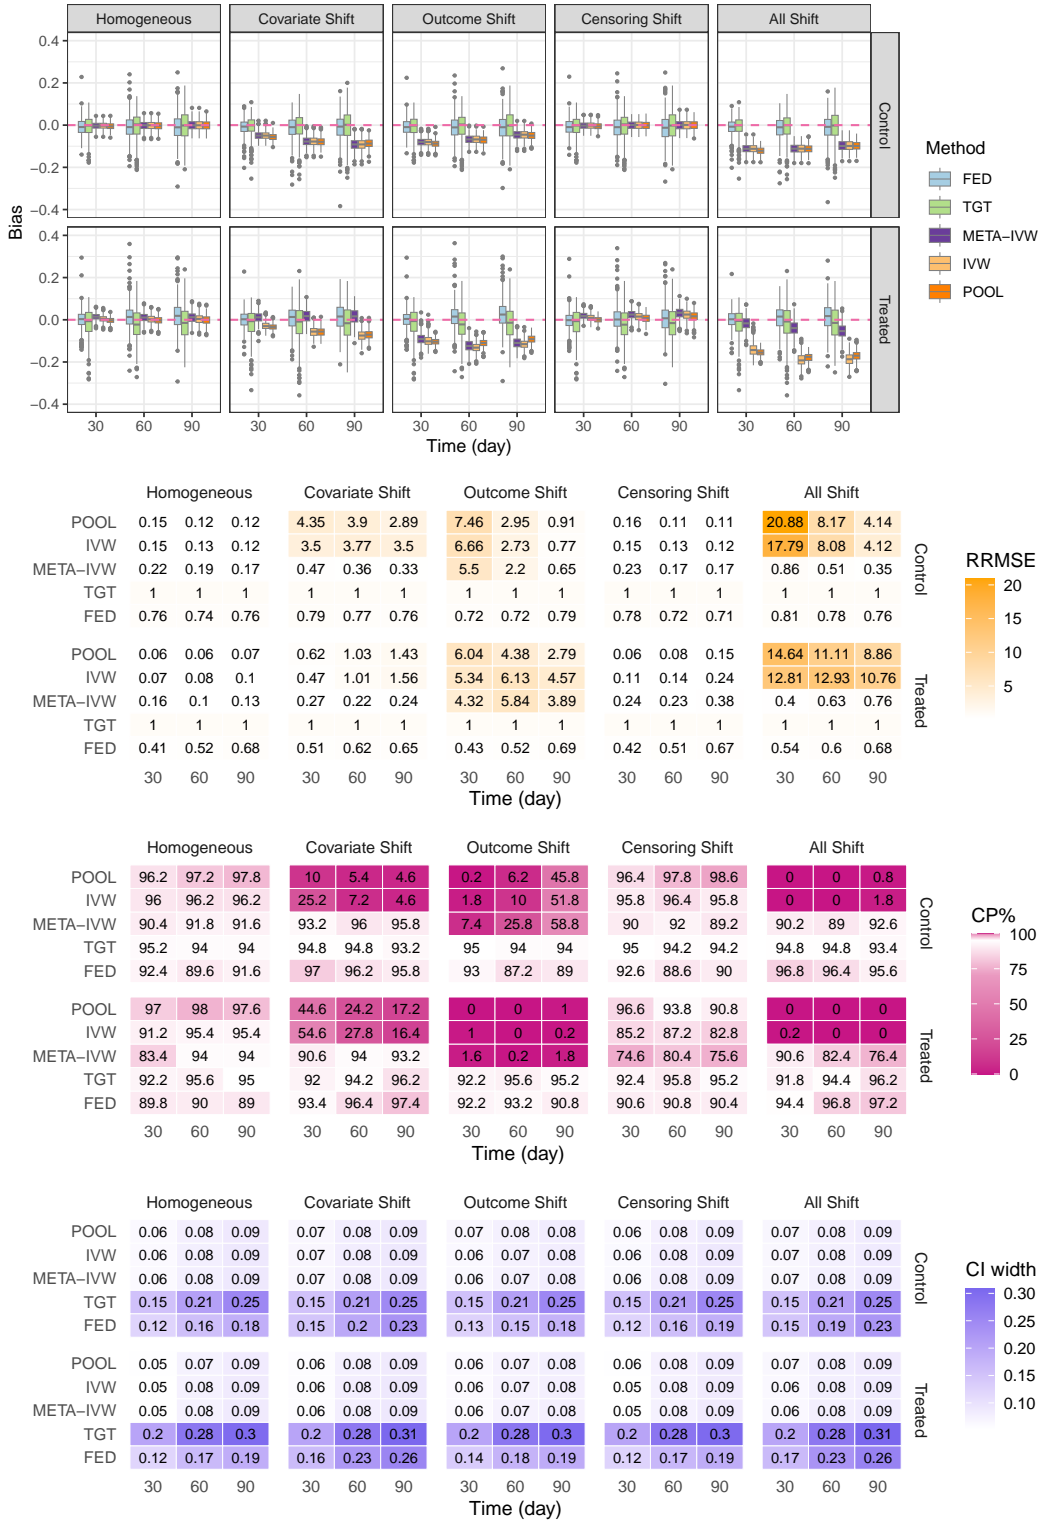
Homogeneous Covariate Shift Outcome Shift Censoring Shift All Shift

Bias

0.4 0.2 0.0 −0.2 −0.4

Control

Treated

30 60 90 30 60 90 30 60 90 30 60 90 30 60 90

Time (day)

Method
FED
TGT
META−IVW
IVW
POOL

Homogeneous Covariate Shift Outcome Shift Censoring Shift All Shift

Control

| | 30 | 60 | 90 | 30 | 60 | 90 | 30 | 60 | 90 | 30 | 60 | 90 | 30 | 60 | 90 |
|---|---|---|---|---|---|---|---|---|---|---|---|---|---|---|---|
| POOL | 0.15 | 0.12 | 0.12 | 4.35 | 3.9 | 2.89 | 7.46 | 2.95 | 0.91 | 0.16 | 0.11 | 0.11 | 20.88 | 8.17 | 4.14 |
| IVW | 0.15 | 0.13 | 0.12 | 3.5 | 3.77 | 3.5 | 6.66 | 2.73 | 0.77 | 0.15 | 0.13 | 0.12 | 17.79 | 8.08 | 4.12 |
| META−IVW | 0.22 | 0.19 | 0.17 | 0.47 | 0.36 | 0.33 | 5.5 | 2.2 | 0.65 | 0.23 | 0.17 | 0.17 | 0.86 | 0.51 | 0.35 |
| TGT | 1 | 1 | 1 | 1 | 1 | 1 | 1 | 1 | 1 | 1 | 1 | 1 | 1 | 1 | 1 |
| FED | 0.76 | 0.74 | 0.76 | 0.79 | 0.77 | 0.76 | 0.72 | 0.72 | 0.79 | 0.78 | 0.72 | 0.71 | 0.81 | 0.78 | 0.76 |

Treated

| | 30 | 60 | 90 | 30 | 60 | 90 | 30 | 60 | 90 | 30 | 60 | 90 | 30 | 60 | 90 |
|---|---|---|---|---|---|---|---|---|---|---|---|---|---|---|---|
| POOL | 0.06 | 0.06 | 0.07 | 0.62 | 1.03 | 1.43 | 6.04 | 4.38 | 2.79 | 0.06 | 0.08 | 0.15 | 14.64 | 11.11 | 8.86 |
| IVW | 0.07 | 0.08 | 0.1 | 0.47 | 1.01 | 1.56 | 5.34 | 6.13 | 4.57 | 0.11 | 0.14 | 0.24 | 12.81 | 12.93 | 10.76 |
| META−IVW | 0.16 | 0.1 | 0.13 | 0.27 | 0.22 | 0.24 | 4.32 | 5.84 | 3.89 | 0.24 | 0.23 | 0.38 | 0.4 | 0.63 | 0.76 |
| TGT | 1 | 1 | 1 | 1 | 1 | 1 | 1 | 1 | 1 | 1 | 1 | 1 | 1 | 1 | 1 |
| FED | 0.41 | 0.52 | 0.68 | 0.51 | 0.62 | 0.65 | 0.43 | 0.52 | 0.69 | 0.42 | 0.51 | 0.67 | 0.54 | 0.6 | 0.68 |

Time (day)

RRMSE
20
15
10
5

Homogeneous Covariate Shift Outcome Shift Censoring Shift All Shift

Control

| | 30 | 60 | 90 | 30 | 60 | 90 | 30 | 60 | 90 | 30 | 60 | 90 | 30 | 60 | 90 |
|---|---|---|---|---|---|---|---|---|---|---|---|---|---|---|---|
| POOL | 96.2 | 97.2 | 97.8 | 10 | 5.4 | 4.6 | 0.2 | 6.2 | 45.8 | 96.4 | 97.8 | 98.6 | 0 | 0 | 0.8 |
| IVW | 96 | 96.2 | 96.2 | 25.2 | 7.2 | 4.6 | 1.8 | 10 | 51.8 | 95.8 | 96.4 | 95.8 | 0 | 0 | 1.8 |
| META−IVW | 90.4 | 91.8 | 91.6 | 93.2 | 96 | 95.8 | 7.4 | 25.8 | 58.8 | 90 | 92 | 89.2 | 90.2 | 89 | 92.6 |
| TGT | 95.2 | 94 | 94 | 94.8 | 94.8 | 93.2 | 95 | 94 | 94 | 95 | 94.2 | 94.2 | 94.8 | 94.8 | 93.4 |
| FED | 92.4 | 89.6 | 91.6 | 97 | 96.2 | 95.8 | 93 | 87.2 | 89 | 92.6 | 88.6 | 90 | 96.8 | 96.4 | 95.6 |

Treated

| | 30 | 60 | 90 | 30 | 60 | 90 | 30 | 60 | 90 | 30 | 60 | 90 | 30 | 60 | 90 |
|---|---|---|---|---|---|---|---|---|---|---|---|---|---|---|---|
| POOL | 97 | 98 | 97.6 | 44.6 | 24.2 | 17.2 | 0 | 0 | 1 | 96.6 | 93.8 | 90.8 | 0 | 0 | 0 |
| IVW | 91.2 | 95.4 | 95.4 | 54.6 | 27.8 | 16.4 | 1 | 0 | 0.2 | 85.2 | 87.2 | 82.8 | 0.2 | 0 | 0 |
| META−IVW | 83.4 | 94 | 94 | 90.6 | 94 | 93.2 | 1.6 | 0.2 | 1.8 | 74.6 | 80.4 | 75.6 | 90.6 | 82.4 | 76.4 |
| TGT | 92.2 | 95.6 | 95 | 92 | 94.2 | 96.2 | 92.2 | 95.6 | 95.2 | 92.4 | 95.8 | 95.2 | 91.8 | 94.4 | 96.2 |
| FED | 89.8 | 90 | 89 | 93.4 | 96.4 | 97.4 | 92.2 | 93.2 | 90.8 | 90.6 | 90.8 | 90.4 | 94.4 | 96.8 | 97.2 |

Time (day)

CP%
100
75
50
25
0

Homogeneous Covariate Shift Outcome Shift Censoring Shift All Shift

Control

| | 30 | 60 | 90 | 30 | 60 | 90 | 30 | 60 | 90 | 30 | 60 | 90 | 30 | 60 | 90 |
|---|---|---|---|---|---|---|---|---|---|---|---|---|---|---|---|
| POOL | 0.06 | 0.08 | 0.09 | 0.07 | 0.08 | 0.09 | 0.07 | 0.08 | 0.08 | 0.06 | 0.08 | 0.09 | 0.07 | 0.08 | 0.09 |
| IVW | 0.06 | 0.08 | 0.09 | 0.07 | 0.08 | 0.09 | 0.06 | 0.07 | 0.08 | 0.06 | 0.08 | 0.09 | 0.07 | 0.08 | 0.09 |
| META−IVW | 0.06 | 0.08 | 0.09 | 0.07 | 0.08 | 0.09 | 0.06 | 0.07 | 0.08 | 0.06 | 0.08 | 0.09 | 0.07 | 0.08 | 0.09 |
| TGT | 0.15 | 0.21 | 0.25 | 0.15 | 0.21 | 0.25 | 0.15 | 0.21 | 0.25 | 0.15 | 0.21 | 0.25 | 0.15 | 0.21 | 0.25 |
| FED | 0.12 | 0.16 | 0.18 | 0.15 | 0.2 | 0.23 | 0.13 | 0.15 | 0.18 | 0.12 | 0.16 | 0.19 | 0.15 | 0.19 | 0.23 |

Treated

| | 30 | 60 | 90 | 30 | 60 | 90 | 30 | 60 | 90 | 30 | 60 | 90 | 30 | 60 | 90 |
|---|---|---|---|---|---|---|---|---|---|---|---|---|---|---|---|
| POOL | 0.05 | 0.07 | 0.09 | 0.06 | 0.08 | 0.09 | 0.06 | 0.07 | 0.08 | 0.06 | 0.08 | 0.09 | 0.07 | 0.08 | 0.09 |
| IVW | 0.05 | 0.08 | 0.09 | 0.06 | 0.08 | 0.09 | 0.06 | 0.07 | 0.08 | 0.05 | 0.08 | 0.09 | 0.06 | 0.08 | 0.09 |
| META−IVW | 0.05 | 0.08 | 0.09 | 0.06 | 0.08 | 0.09 | 0.06 | 0.07 | 0.08 | 0.05 | 0.08 | 0.09 | 0.06 | 0.08 | 0.09 |
| TGT | 0.2 | 0.28 | 0.3 | 0.2 | 0.28 | 0.31 | 0.2 | 0.28 | 0.3 | 0.2 | 0.28 | 0.3 | 0.2 | 0.28 | 0.31 |
| FED | 0.12 | 0.17 | 0.19 | 0.16 | 0.23 | 0.26 | 0.14 | 0.18 | 0.19 | 0.12 | 0.17 | 0.19 | 0.17 | 0.23 | 0.26 |

Time (day)

CI width
0.30
0.25
0.20
0.15
0.10